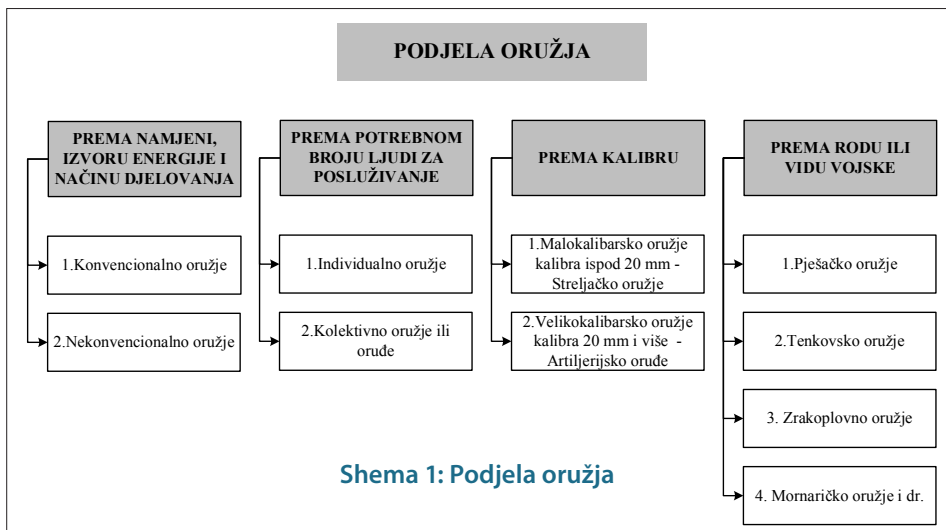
PODJELA ORUŽJA

PREMA NAMJENI, IZVORU ENERGIJE I NAČINU DJELOVANJA

1.Konvencionalno oružje

2.Nekonvencionalno oružje

PREMA POTREBNOM BROJU LJUDI ZA POSLUŽIVANJE

1.Individualno oružje

2.Kolektivno oružje ili oruđe

PREMA KALIBRU

1.Malokalibarsko oružje kalibra ispod 20 mm - Streljačko oružje

2.Velikokalibarsko oružje kalibra 20 mm i više - Artiljerijsko oruđe

PREMA RODU ILI VIDU VOJSKE

1.Pješačko oružje

2.Tenkovsko oružje

3. Zrakoplovno oružje

4. Mornaričko oružje i dr.

Shema 1: Podjela oružja